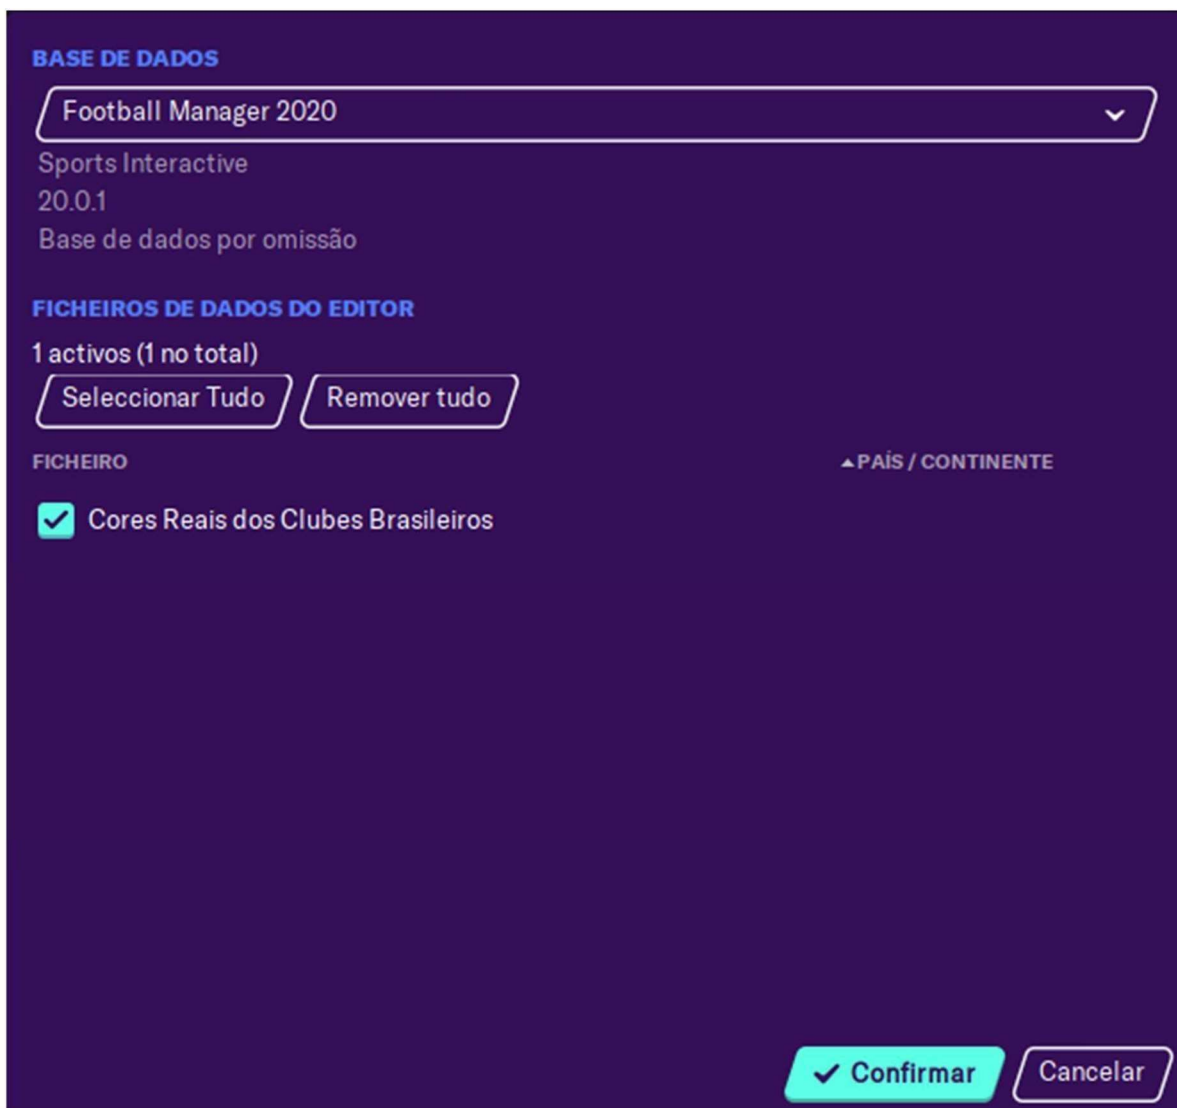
BASE DE DADOS

Football Manager 2020

Sports Interactive
20.0.1
Base de dados por omissão

FICHEIROS DE DADOS DO EDITOR

1 activos (1 no total)

Seleccionar Tudo

Remover tudo

FICHEIRO

▲PAÍS / CONTINENTE

Cores Reais dos Clubes Brasileiros

Confirmar

Cancelar